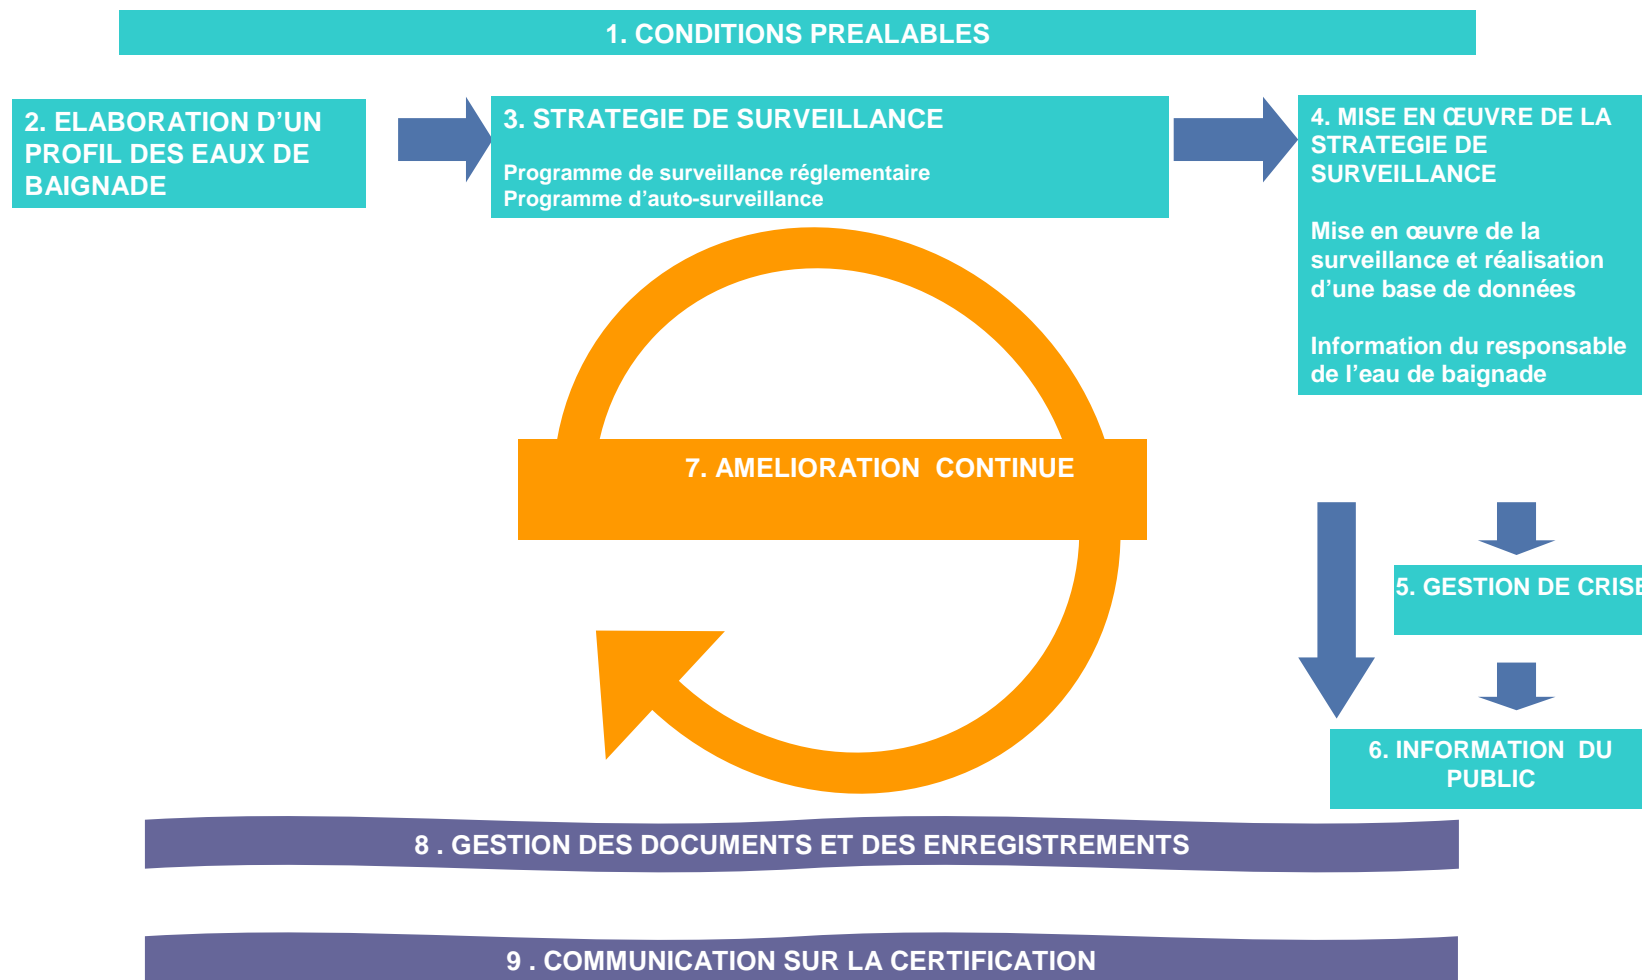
1. CONDITIONS PREALABLES

2. ELABORATION D'UN PROFIL DES EAUX DE BAIGNADE

3. STRATEGIE DE SURVEILLANCE

Programme de surveillance réglementaire
Programme d'auto-surveillance

4. MISE EN ŒUVRE DE LA STRATEGIE DE SURVEILLANCE

Mise en œuvre de la surveillance et réalisation d'une base de données

Information du responsable de l'eau de baignade

7. AMELIORATION CONTINUE

5. GESTION DE CRISE

6. INFORMATION DU PUBLIC

8 . GESTION DES DOCUMENTS ET DES ENREGISTREMENTS

9 . COMMUNICATION SUR LA CERTIFICATION